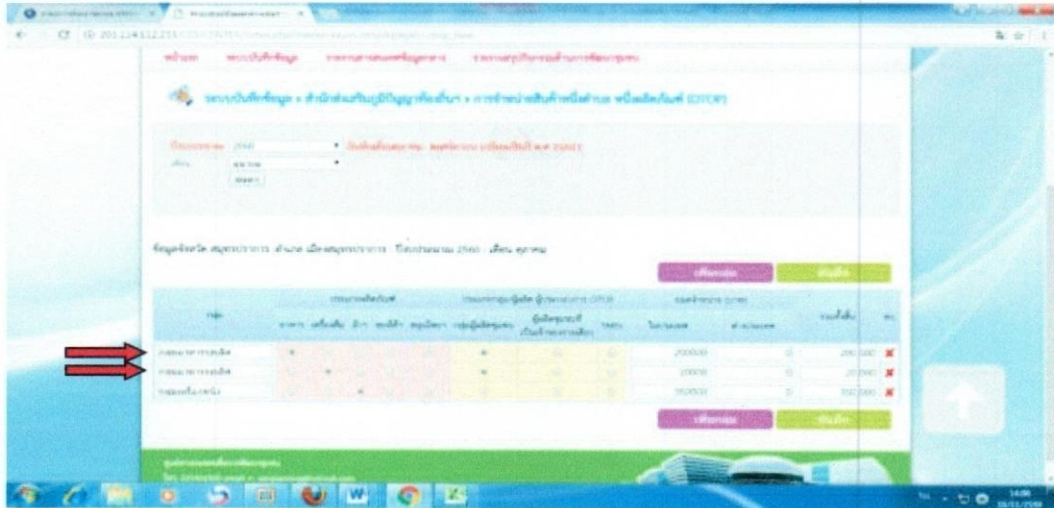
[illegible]

หน้าแรก ระบบบันทึกข้อมูล รายงานสารสนเทศข้อมูลต่างๆ รายงานสรุปกิจกรรมด้านการพัฒนาชุมชน

ระบบบันทึกข้อมูล » สำนักส่งเสริมภูมิปัญญาท้องถิ่นฯ » การจำหน่ายสินค้าหนึ่งตำบล หนึ่งผลิตภัณฑ์ (OTOP)

ปีงบประมาณ 2560 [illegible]
เดือน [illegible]
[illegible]

ข้อมูลจังหวัด สมุทรปราการ อำเภอ เมืองสมุทรปราการ : ปีงบประมาณ 2560 : เดือน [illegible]

เพิ่มกลุ่ม บันทึก

| กลุ่ม | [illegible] | | | | | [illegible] | | | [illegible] | | รวมทั้งสิ้น | ลบ |
|---|---|---|---|---|---|---|---|---|---|---|---|---|
| | อาหาร | เครื่องดื่ม | ผ้า | ของใช้ | สมุนไพร | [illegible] | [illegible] | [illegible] | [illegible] | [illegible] | | |
| กลุ่ม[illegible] | | | | | | | | | 200000 | 0 | 200,000 | ✖ |
| กลุ่ม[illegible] | | | | | | | | | 20000 | 0 | 20,000 | ✖ |
| กลุ่ม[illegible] | | | | | | | | | 102000 | 0 | 102,000 | ✖ |

เพิ่มกลุ่ม บันทึก

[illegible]

14:06
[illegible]